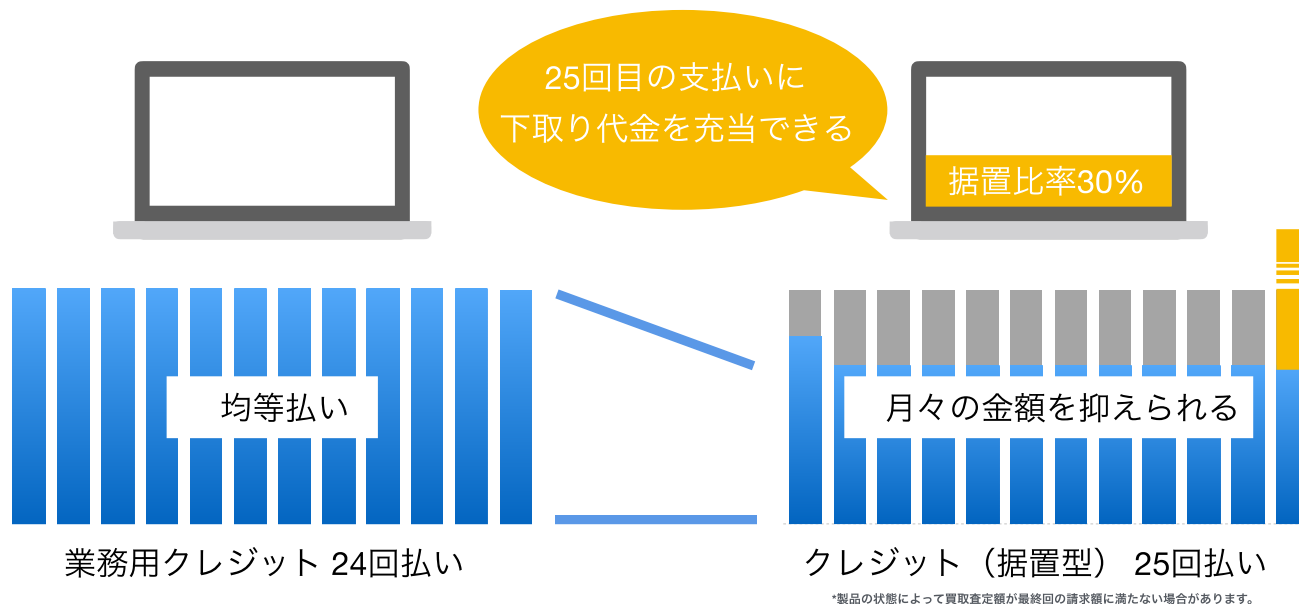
25回目の支払いに
下取り代金を充当できる

据置比率30%

均等払い

月々の金額を抑えられる

業務用クレジット 24回払い

クレジット（据置型） 25回払い

*製品の状態によって買取査定額が最終回の請求額に満たない場合があります。